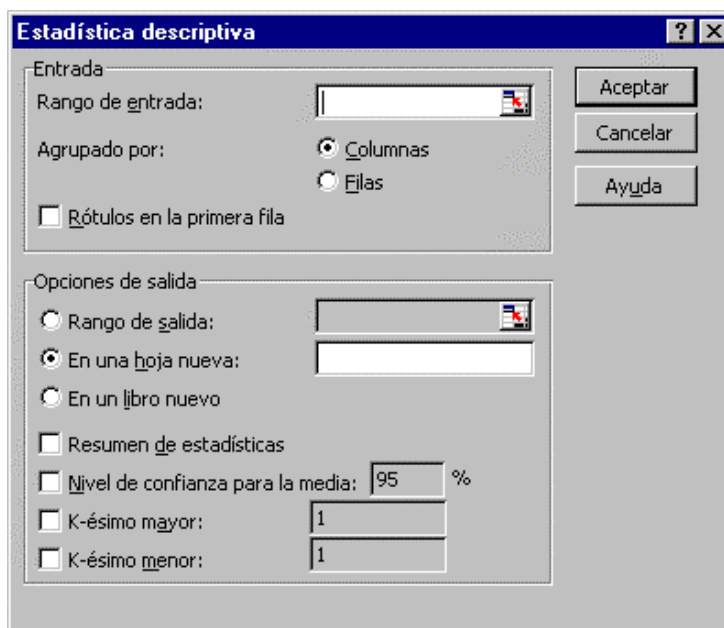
Estadística descriptiva

?

Entrada

Rango de entrada:

Agrupado por:

Columnas

Filas

Rótulos en la primera fila

Aceptar

Cancelar

Ayuda

Opciones de salida

Rango de salida:

En una hoja nueva:

En un libro nuevo

Resumen de estadísticas

Nivel de confianza para la media: 95 %

K-ésimo mayor: 1

K-ésimo menor: 1